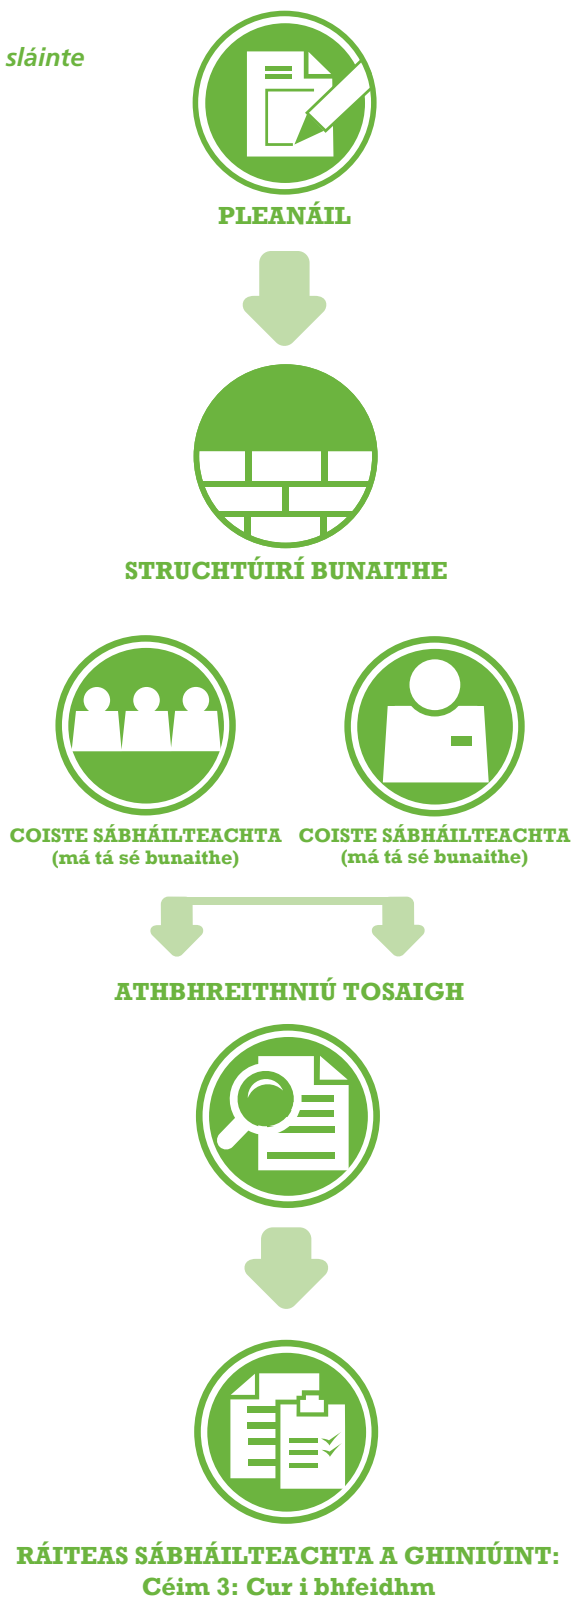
sláinte

PLEANÁIL

STRUCHTÚIRÍ BUNAITHE

COISTE SÁBHÁILTEACHTA
(má tá sé bunaithe)

COISTE SÁBHÁILTEACHTA
(má tá sé bunaithe)

ATHBHREITHNIÚ TOSAIGH

RÁITEAS SÁBHÁILTEACHTA A GHINIÚINT:
Céim 3: Cur i bhfeidhm